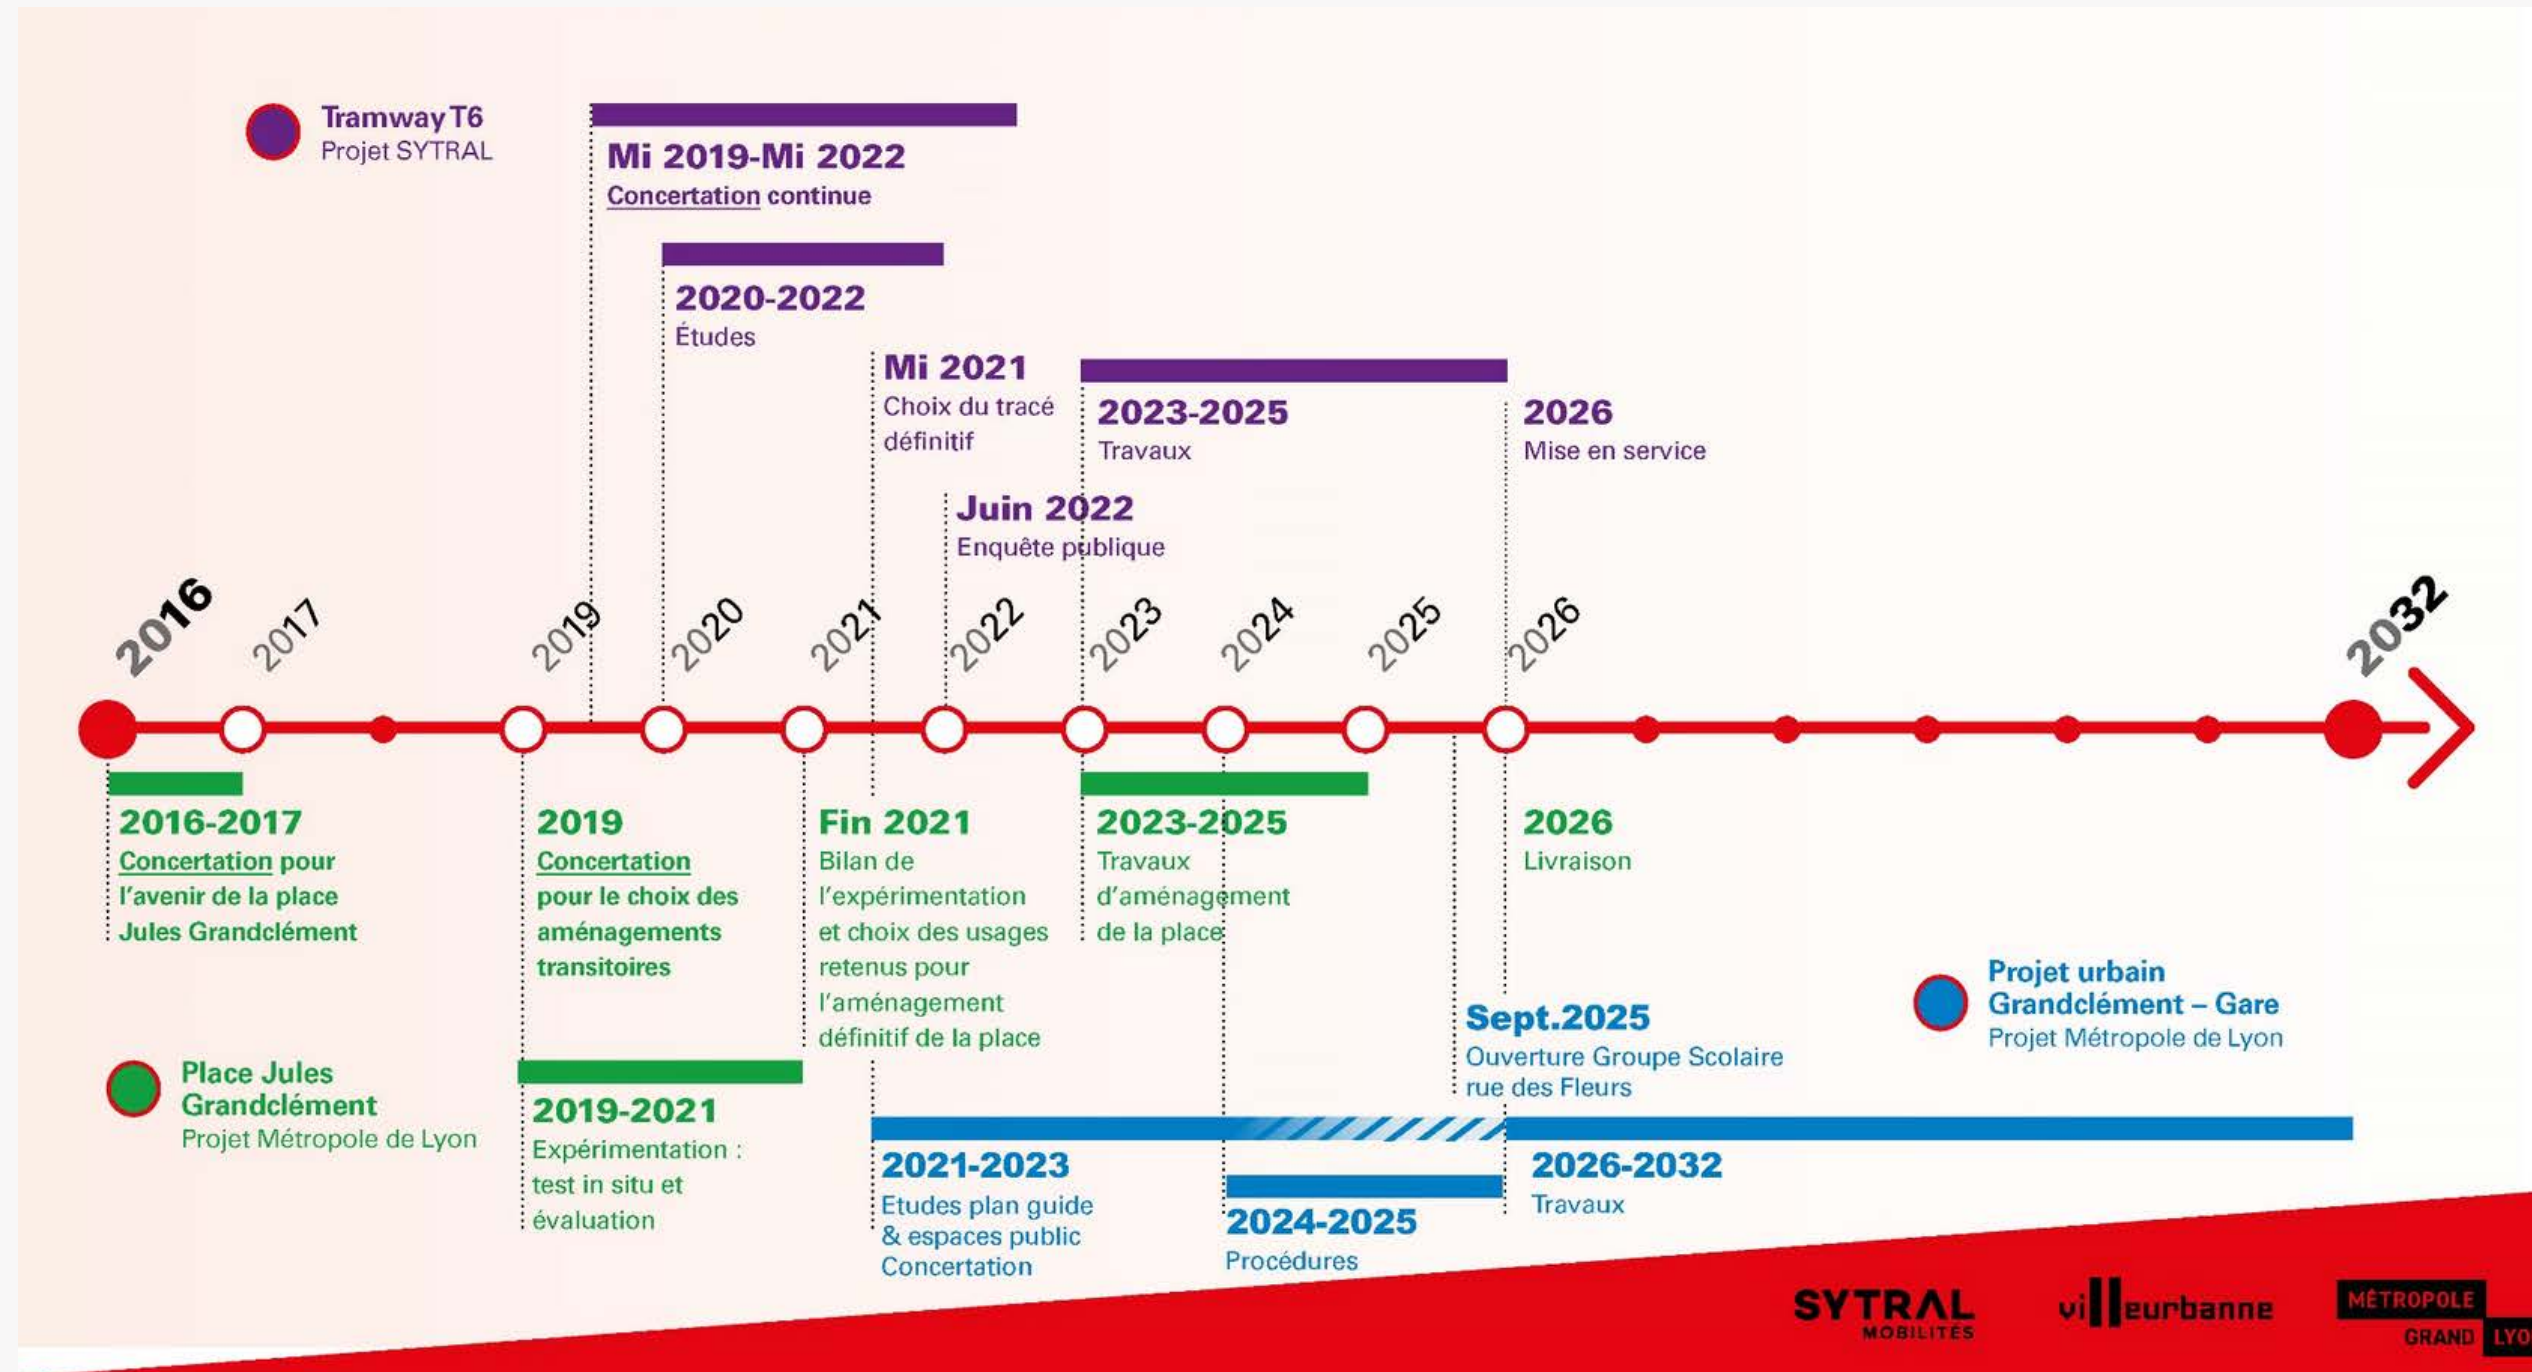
Tramway T6
Projet SYTRAL

Mi 2019-Mi 2022
Concertation continue

2020-2022
Études

Mi 2021
Choix du tracé définitif

2023-2025
Travaux

2026
Mise en service

Juin 2022
Enquête publique

2016 2017 2019 2020 2021 2022 2023 2024 2025 2026 2032

2016-2017
Concertation pour l'avenir de la place Jules Grandclément

2019
Concertation pour le choix des aménagements transitoires

Fin 2021
Bilan de l'expérimentation et choix des usages retenus pour l'aménagement définitif de la place

2023-2025
Travaux d'aménagement de la place

2026
Livraison

Projet urbain Grandclément – Gare
Projet Métropole de Lyon

Sept.2025
Ouverture Groupe Scolaire rue des Fleurs

Place Jules Grandclément
Projet Métropole de Lyon

2019-2021
Expérimentation : test in situ et évaluation

2021-2023
Etudes plan guide & espaces public Concertation

2024-2025
Procédures

2026-2032
Travaux

SYTRAL MOBILITÉS
villeurbanne
MÉTROPOLE GRAND LYO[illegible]